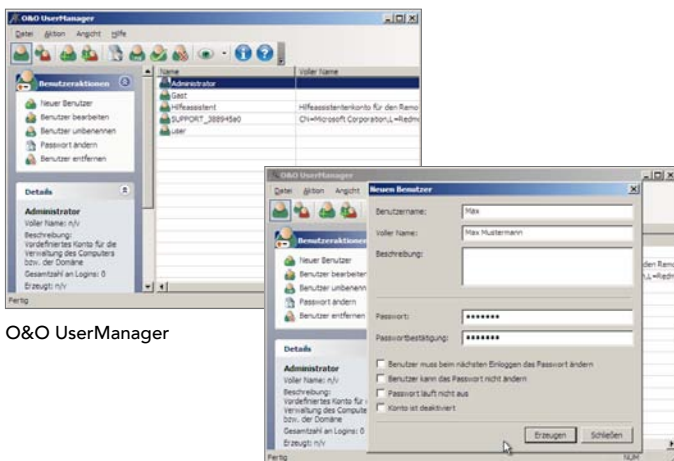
O&O UserManager
Datei Aktion Ansicht Hilfe

Benutzeraktionen
Neuer Benutzer
Benutzer bearbeiten
Benutzer umbenennen
Passwort ändern
Benutzer entfernen

Details
Administrator
Voller Name: n/v
Beschreibung: Vordefiniertes Konto für die Verwaltung des Computers bzw. der Domäne
Gesamtzahl an Logins: 0
Erzeugt: n/v

| Name | Voller Name |
|---|---|
| Administrator | |
| Gast | |
| Hilfeassistent | Hilfeassistentenkonto für den Remo |
| SUPPORT_388945a0 | CN=Microsoft Corporation,L=Redm |
| user | |

Fertig

O&O UserManager

O&O UserManager
Datei Aktion Ansicht

Benutzeraktionen
Neuer Benutzer
Benutzer bearbeiten
Benutzer umbenennen
Passwort ändern
Benutzer entfernen

Details
Administrator
Voller Name: n/v
Beschreibung: Vordefiniertes Konto für die Verwaltung des Compute bzw. der Domäne
Gesamtzahl an Logins: 0
Erzeugt: n/v

Fertig

den Remo
L=Redm

Neuen Benutzer
Benutzername: Max
Voller Name: Max Mustermann
Beschreibung:
Passwort: •••••••
Passwortbestätigung: •••••••
Benutzer muss beim nächsten Einloggen das Passwort ändern
Benutzer kann das Passwort nicht ändern
Passwort läuft nicht aus
Konto ist deaktiviert
Erzeugen Schließen
NUM